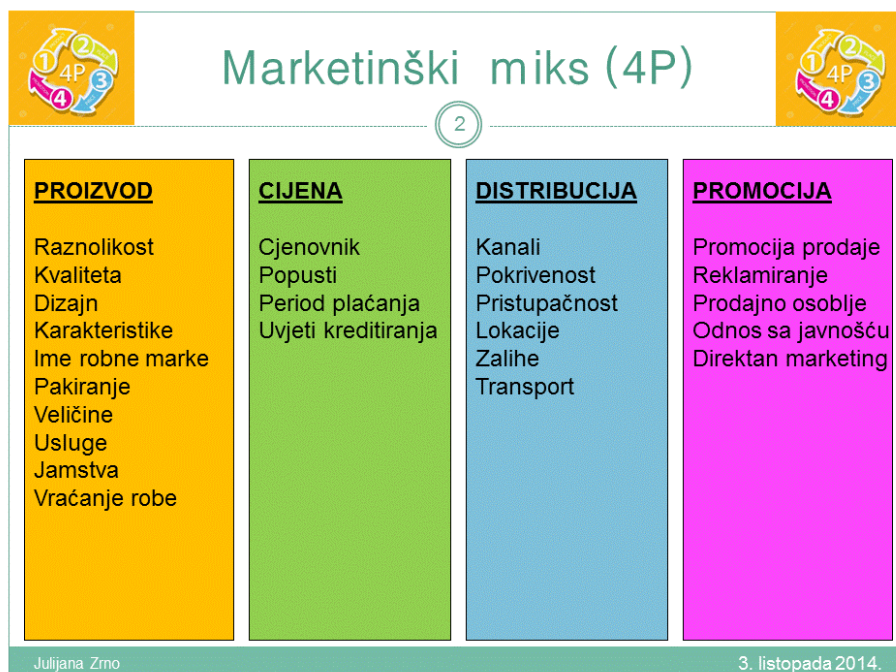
1 2 4P 3 4

Marketinški miks (4P)

1 2 4P 3 4

2

PROIZVOD

Raznolikost
Kvaliteta
Dizajn
Karakteristike
Ime robne marke
Pakiranje
Veličine
Usluge
Jamstva
Vraćanje robe

CIJENA

Cjenovnik
Popusti
Period plaćanja
Uvjeti kreditiranja

DISTRIBUCIJA

Kanali
Pokrivenost
Pristupačnost
Lokacije
Zalihe
Transport

PROMOCIJA

Promocija prodaje
Reklamiranje
Prodajno osoblje
Odnos sa javnošću
Direktan marketing

Julijana Zrno

3. listopada 2014.